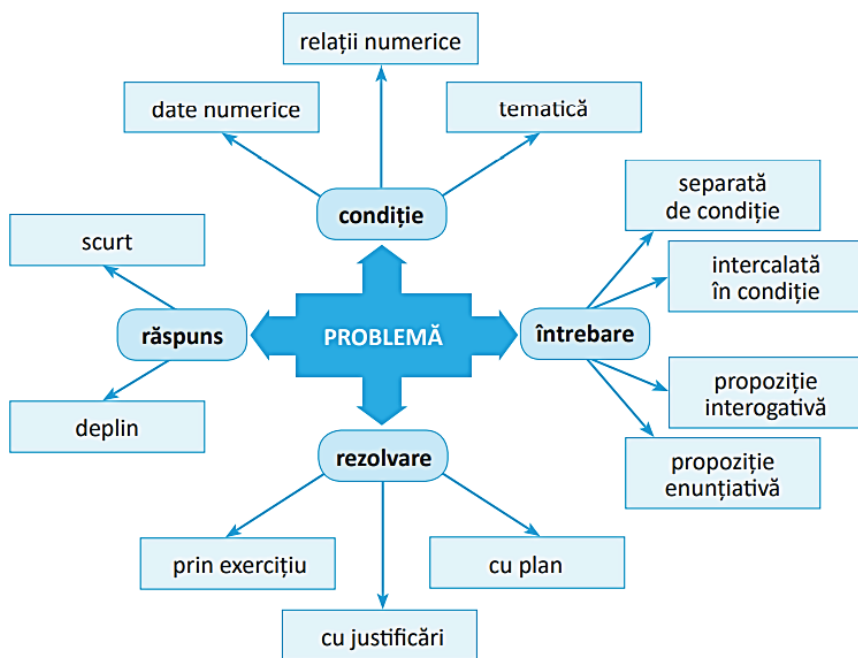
relații numerice

date numerice

tematică

condiție

separată de condiție

scurt

intercalată în condiție

răspuns

PROBLEMĂ

întrebare

propoziție interogativă

deplin

rezolvare

propoziție enunțiativă

prin exercițiu

cu plan

cu justificări